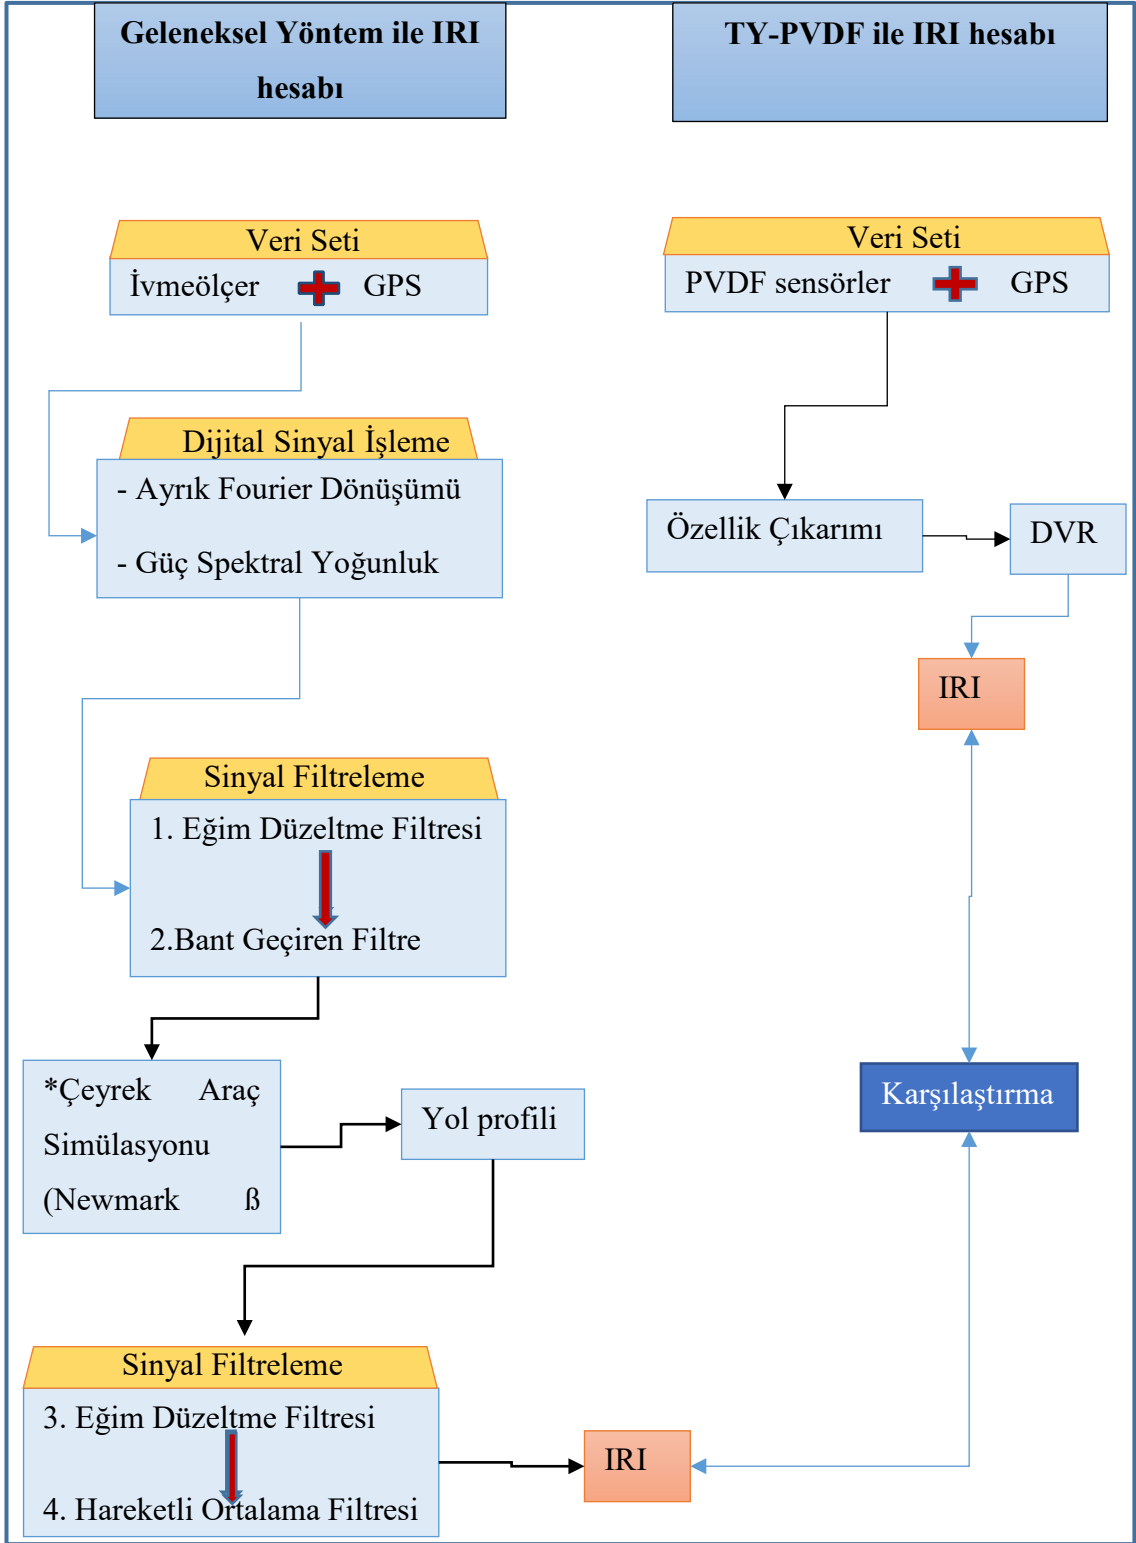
Geleneksel Yöntem ile IRI hesabı

TY-PVDF ile IRI hesabı

Veri Seti
İvmeölçer GPS

Veri Seti
PVDF sensörler GPS

Dijital Sinyal İşleme
- Ayrık Fourier Dönüşümü
- Güç Spektral Yoğunluk

Özellik Çıkarımı

DVR

IRI

Sinyal Filtreleme
1. Eğim Düzeltme Filtresi
2.Bant Geçiren Filtre

*Çeyrek Araç Simülasyonu (Newmark ß

Yol profili

Karşılaştırma

Sinyal Filtreleme
3. Eğim Düzeltme Filtresi
4. Hareketli Ortalama Filtresi

IRI